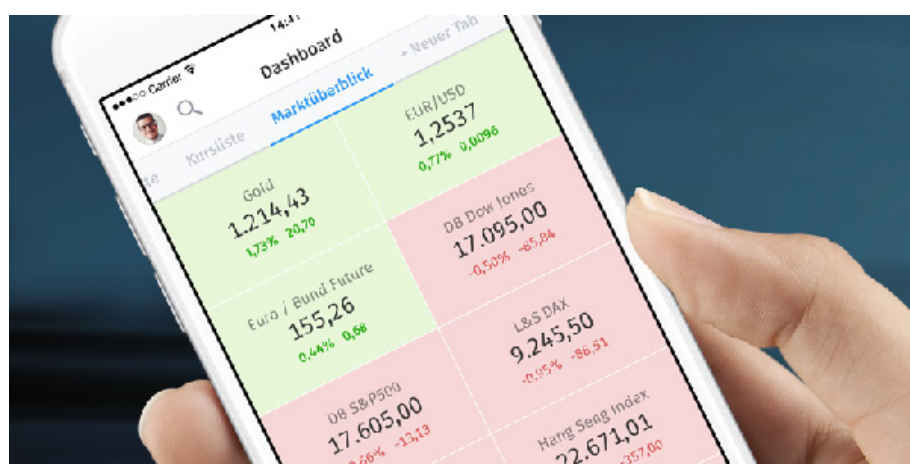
•••oo Carrier 14:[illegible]

Dashboard

Kursliste Marktüberblick + Neuer Tab

EUR/USD
1,2537
0,77% 0,0096

Gold
1.214,43
1,73% 20,70

DB Dow Jones
17.095,00
-0,50% -85,84

Euro / Bund Future
155,26
0,44% 0,68

L&S DAX
9.245,50
-0,95% -86,51

DB S&P500
17.605,00
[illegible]66% -13,13

Hang Seng Index
22.671,01
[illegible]357,00